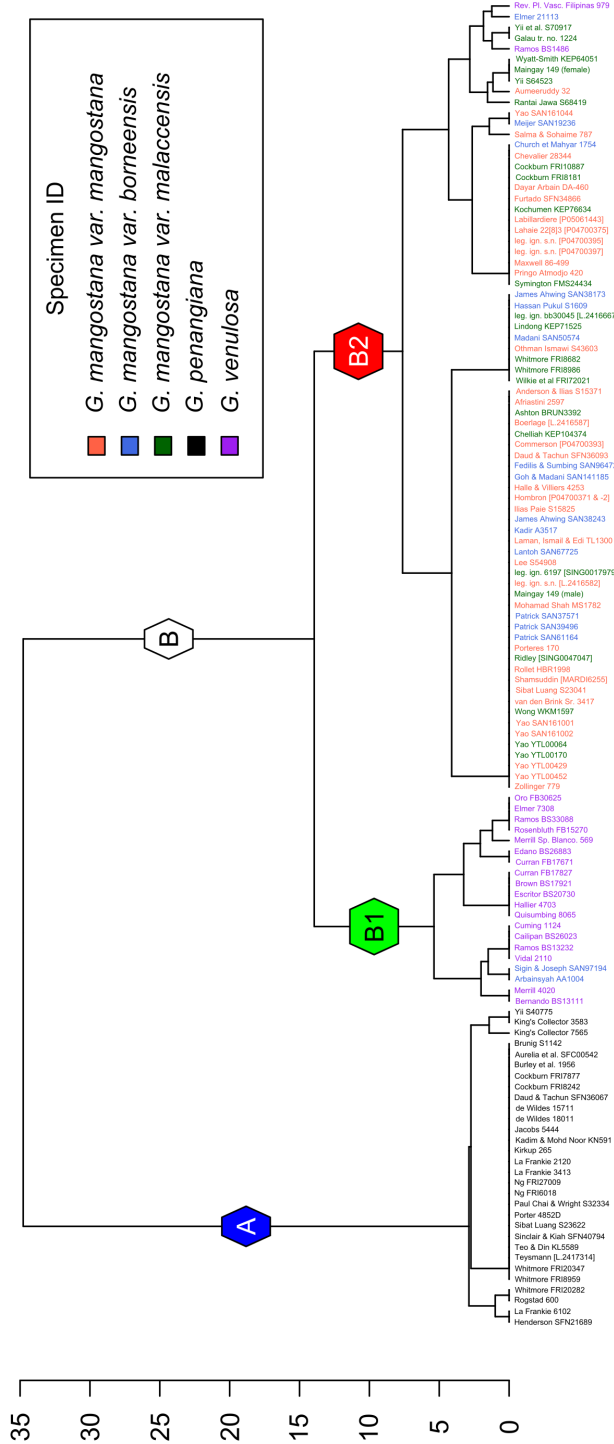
Specimen ID
G. mangostana var. mangostana
G. mangostana var. borneensis
G. mangostana var. malaccensis
G. penangiana
G. venulosa

Rev. Pl. Vasc. Filipinas 979
Elmer 21113
Yii et al. S70917
Galau tr. no. 1224
Ramos BS1486
Wyatt-Smith KEP64051
Maingay 149 (female)
Yii S64523
Aumeeruddy 32
Rantai Jawa S68419
Yao SAN161044
Meijer SAN19236
Salma & Sohaime 787
Church et Mahyar 1754
Chevalier 28344
Cockburn FRI10887
Cockburn FRI8181
Dayar Arbain DA-460
Furtado SFN34866
Kochumen KEP76634
Labillardiere [P05061443]
Lahaie 22[8]3 [P04700375]
leg. ign. s.n. [P04700395]
leg. ign. s.n. [P04700397]
Maxwell 86-499
Pringo Atmodjo 420
Symington FMS24434
James Ahwing SAN38173
Hassan Pukul S1609
leg. ign. bb30045 [L.241666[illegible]
Lindong KEP71525
Madani SAN50574
Othman Ismawi S43603
Whitmore FRI8682
Whitmore FRI8986
Wilkie et al FRI72021
Anderson & Ilias S15371
Afriastini 2597
Ashton BRUN3392
Boerlage [L.2416587]
Cheliah KEP104374
Commerson [P04700393]
Daud & Tachun SFN36093
Fedilis & Sumbing SAN9647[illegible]
Goh & Madani SAN141185
Halle & Villiers 4253
Hombron [P04700371 & -2]
Ilias Paie S15825
James Ahwing SAN38243
Kadir A3517
Laman, Ismail & Edi TL1300
Lantoh SAN67725
Lee S54908
leg. ign. 6197 [SING001797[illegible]
leg. ign. s.n. [L.2416582]
Maingay 149 (male)
Mohamad Shah MS1782
Patrick SAN37571
Patrick SAN39496
Patrick SAN61164
Porteres 170
Ridley [SING0047047]
Rollet HBR1998
Shamsuddin [MARDI6255]
Sibat Luang S23041
van den Brink Sr. 3417
Wong WKM1597
Yao SAN161001
Yao SAN161002
Yao YTL00064
Yao YTL00170
Yao YTL00429
Yao YTL00452
Zollinger 779
Oro FB30625
Elmer 7308
Ramos BS33088
Rosenbluth FB15270
Merrill Sp. Blanco. 569
Edano BS26883
Curran FB17671
Curran FB17827
Brown BS17921
Escritor BS20730
Hallier 4703
Quisumbing 8065
Cuming 1124
Cailipan BS26023
Ramos BS13232
Vidal 2110
Sigin & Joseph SAN97194
Arbainsyah AA1004
Merrill 4020
Bernando BS13111
Yii S40775
King's Collector 3583
King's Collector 7565
Brunig S1142
Aurelia et al. SFC00542
Burley et al. 1956
Cockburn FRI7877
Cockburn FRI8242
Daud & Tachun SFN36067
de Wildes 15711
de Wildes 18011
Jacobs 5444
Kadim & Mohd Noor KN591
Kirkup 265
La Frankie 2120
La Frankie 3413
Ng FRI27009
Ng FRI6018
Paul Chai & Wright S32334
Porter 4852D
Sibat Luang S23622
Sinclair & Kiah SFN40794
Teo & Din KL5589
Teysmann [L.2417314]
Whitmore FRI20347
Whitmore FRI8959
Whitmore FRI20282
Rogstad 600
La Frankie 6102
Henderson SFN21689

B2
B
B1
A

35
30
25
20
15
10
5
0